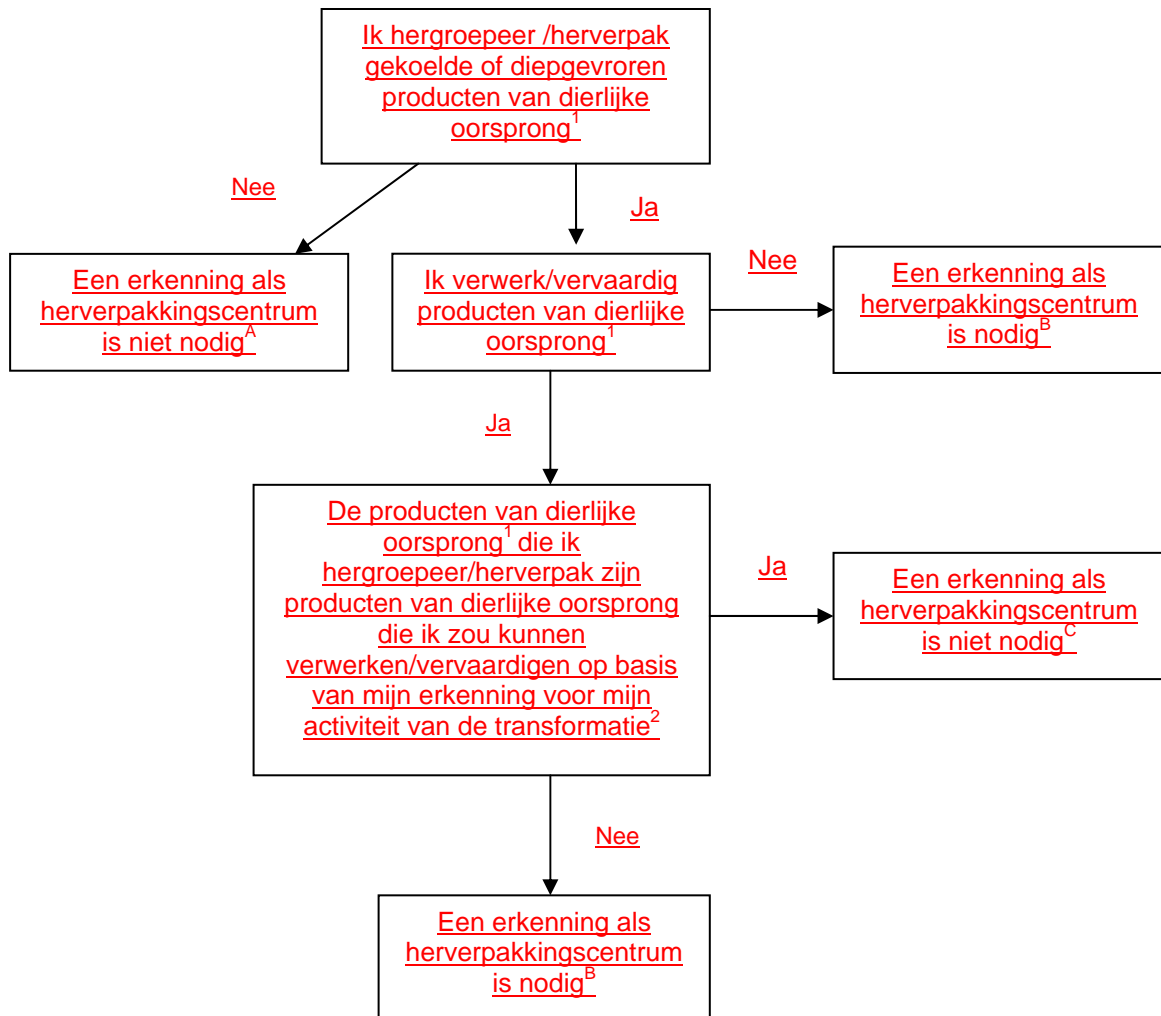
Ik hergroepeer /herverpak gekoelde of diepgevroren producten van dierlijke oorsprong$^{1}$

Nee

Ja

Een erkenning als herverpakkingscentrum is niet nodig$^{A}$

Ik verwerk/vervaardig producten van dierlijke oorsprong$^{1}$

Nee

Een erkenning als herverpakkingscentrum is nodig$^{B}$

Ja

De producten van dierlijke oorsprong$^{1}$ die ik hergroepeer/herverpak zijn producten van dierlijke oorsprong die ik zou kunnen verwerken/vervaardigen op basis van mijn erkenning voor mijn activiteit van de transformatie$^{2}$

Ja

Een erkenning als herverpakkingscentrum is niet nodig$^{C}$

Nee

Een erkenning als herverpakkingscentrum is nodig$^{B}$